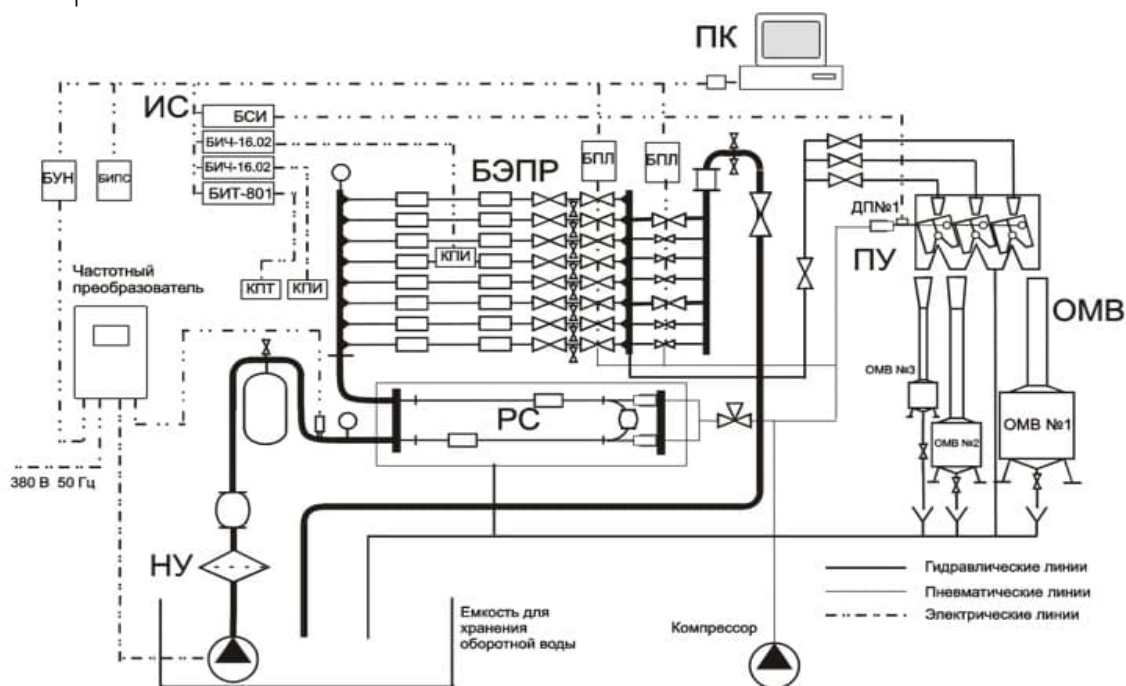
ПК

ИС
БСИ
БИЧ-16.02
БИЧ-16.02
БИТ-801

БУН
БИПС

БЭПР
БПЛ
БПЛ

ДП№1
ПУ

ОМВ

КПИ
КПТ
КПИ

Частотный преобразователь

РС

ОМВ №3
ОМВ №2
ОМВ №1

380 В 50 Гц

НУ

Емкость для хранения оборотной воды

Компрессор

Гидравлические линии
Пневматические линии
Электрические линии